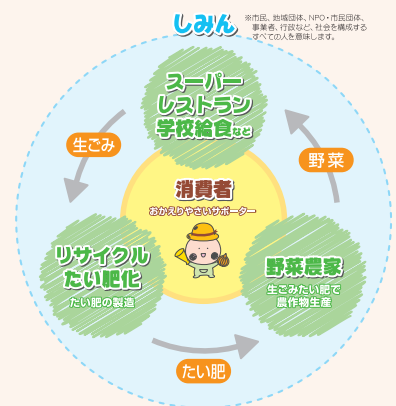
しみん

※市民、地域団体、NPO・市民団体、事業者、行政など、社会を構成するすべての人を意味します。

スーパー
レストラン
学校給食など

野菜

生ごみ

消費者
おかえりやさいサポーター

リサイクル
たい肥化
たい肥の製造

野菜農家
生ごみたい肥で
農作物生産

たい肥